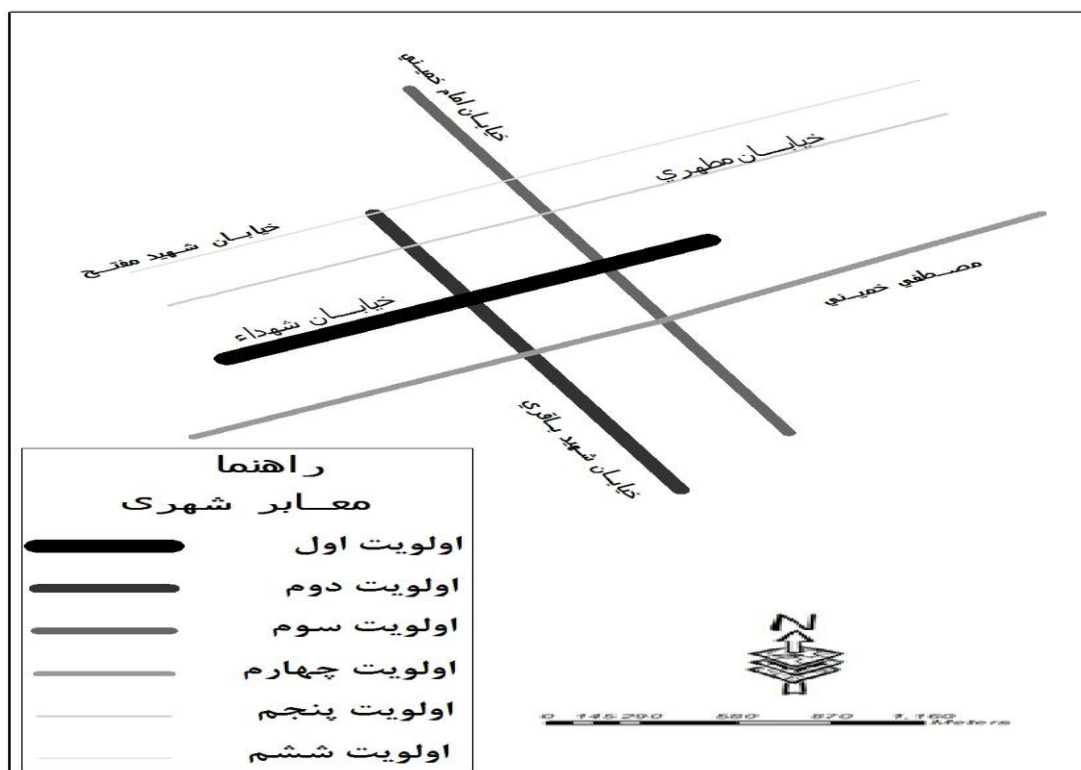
خیابان امام خمینی
خیابـــان مطهري
خیابان شهید مفتـح
خیابـــان شهداء
مصـطفی خمیـني
خیابان شهید باقری

راهنما
معـــابر شهری
اولویت اول
اولویت دوم
اولویت سوم
اولویت چهارم
اولویت پنجم
اولویت ششم

N

0 145 290 580 870 1,160 Meters